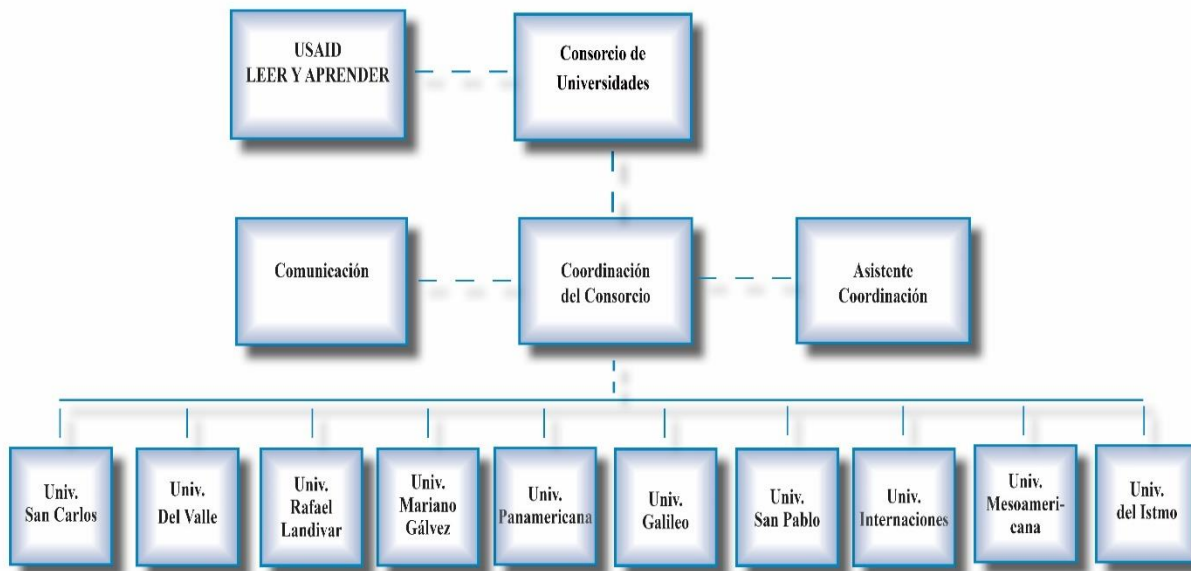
USAID
LEER Y APRENDER

Consorcio de Universidades

Comunicación

Coordinación del Consorcio

Asistente Coordinación

Univ. San Carlos

Univ. Del Valle

Univ. Rafael Landivar

Univ. Mariano Gálvez

Univ. Panamericana

Univ. Galileo

Univ. San Pablo

Univ. Internaciones

Univ. Mesoamericana

Univ. del Istmo